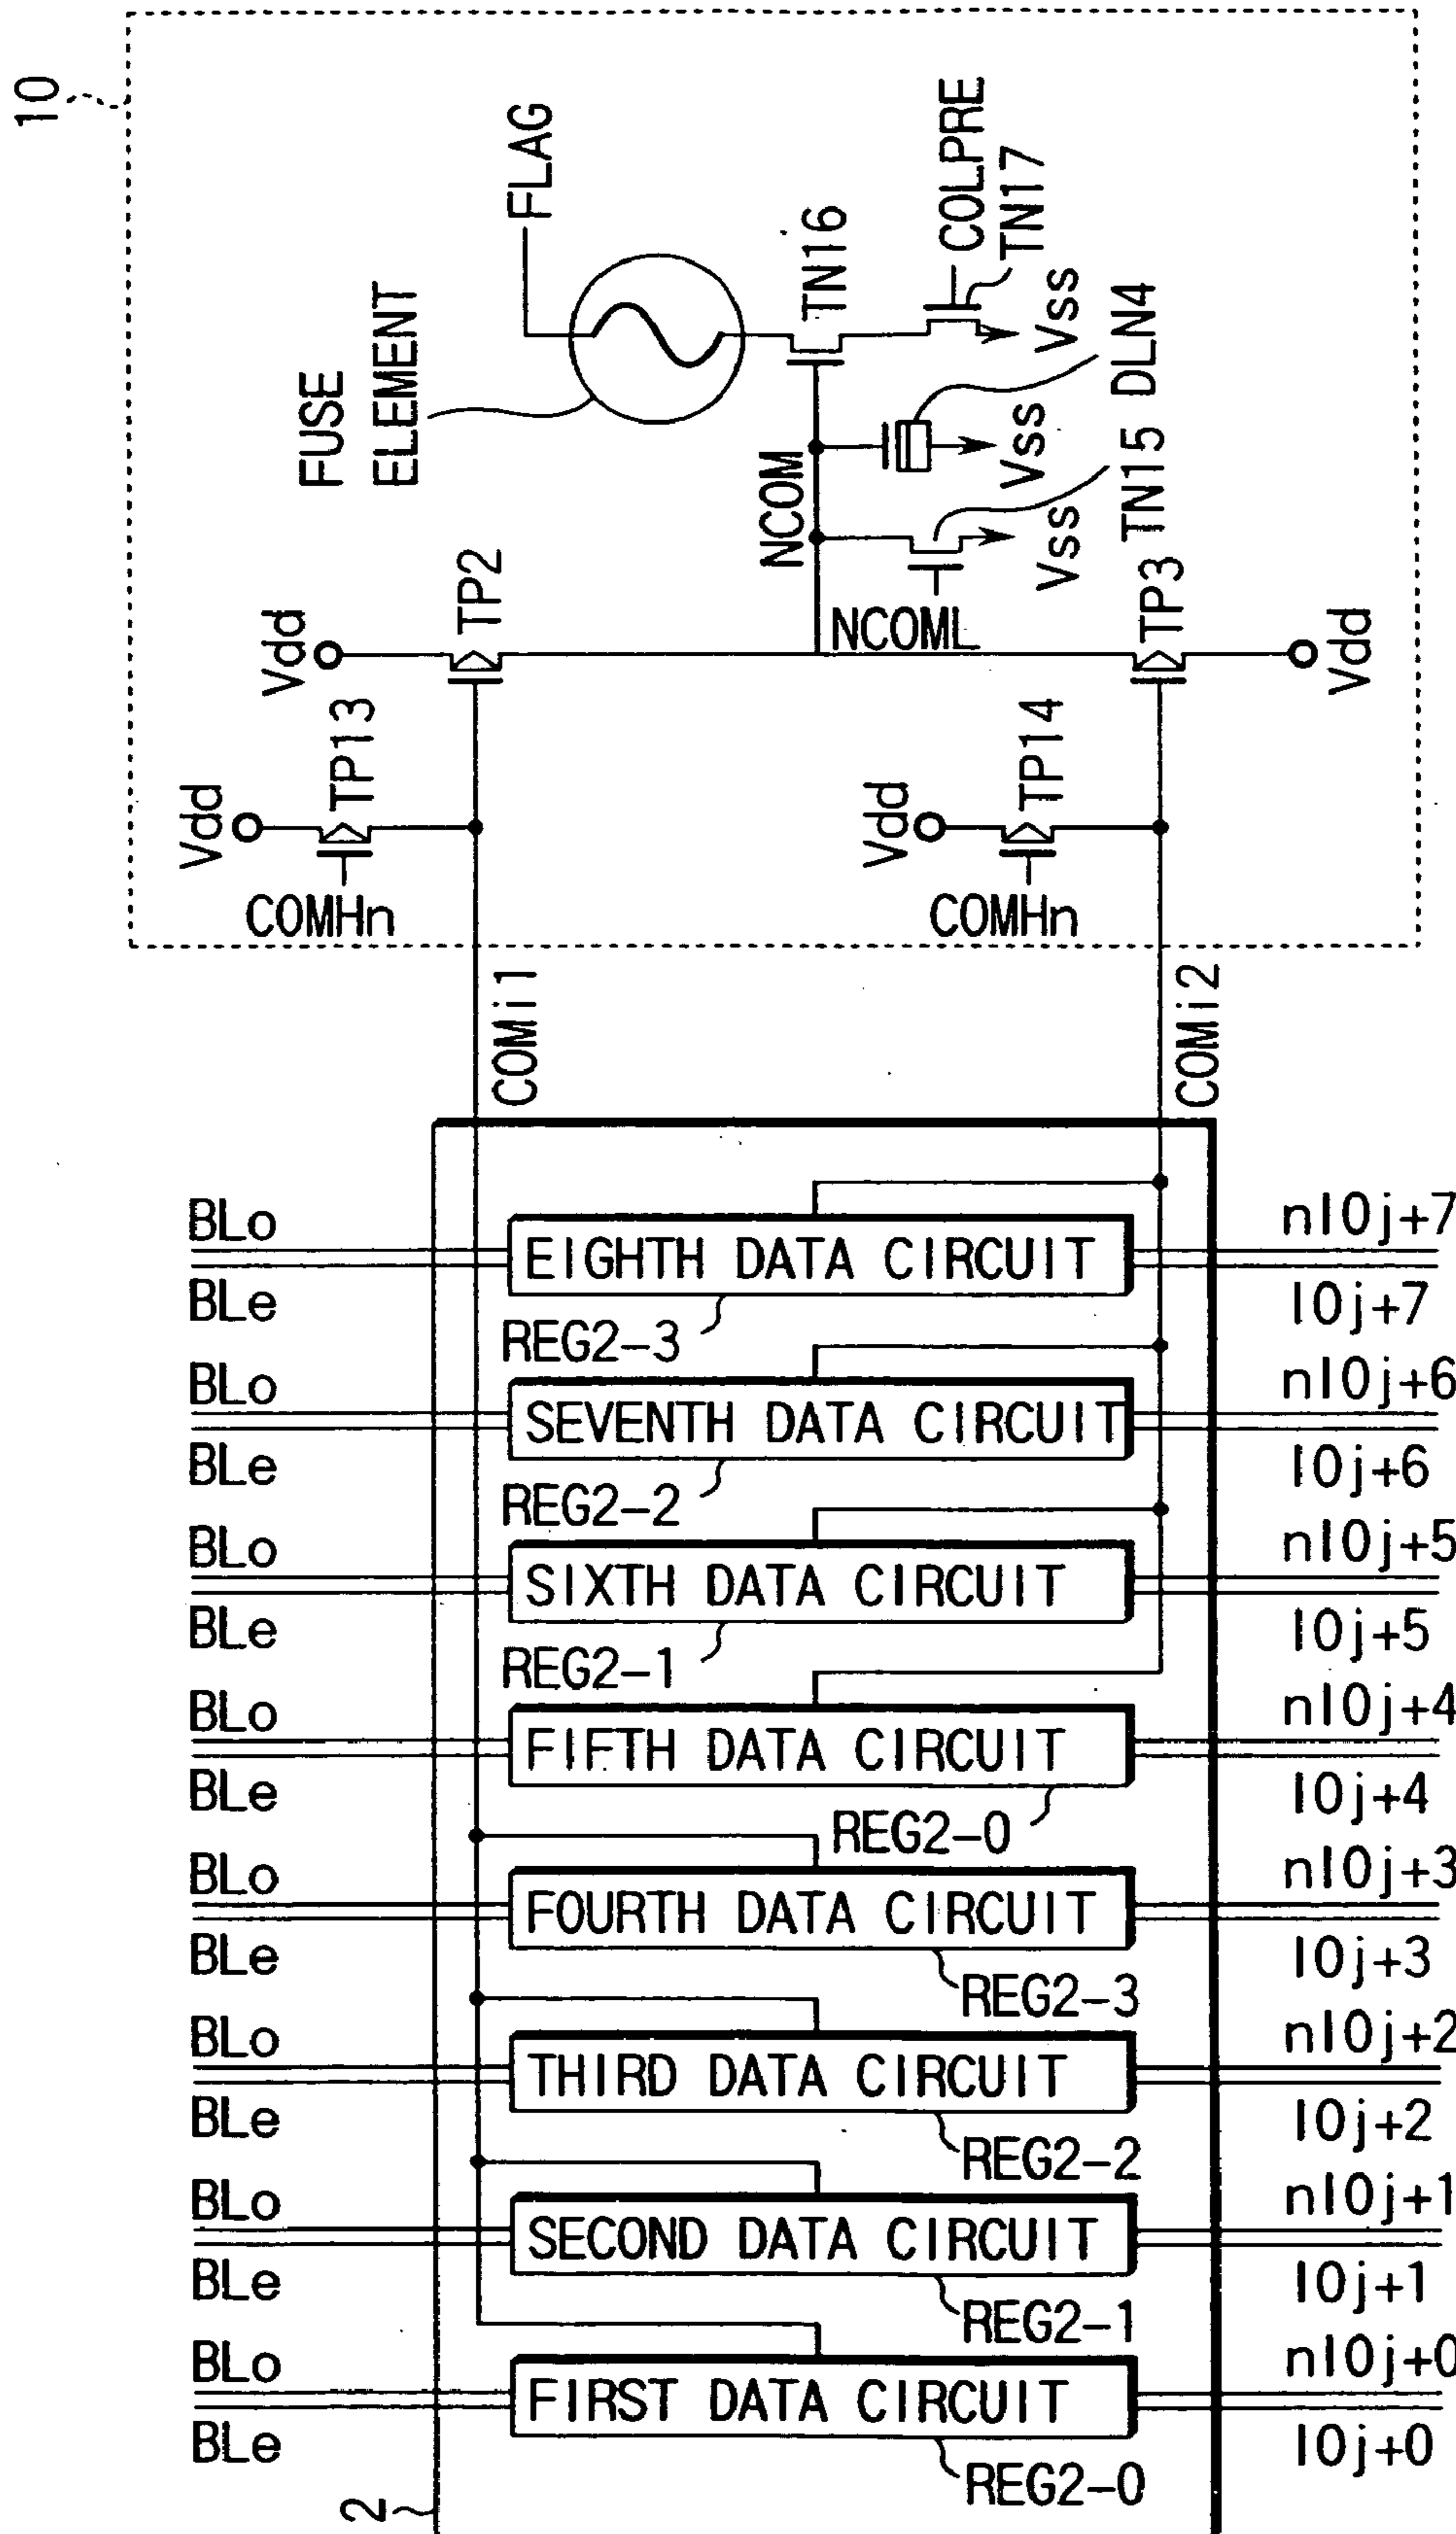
10

FLAG

COLPRE
TN17

FUSE
ELEMENT

TN16

Vss
DLN4

NCOM

Vss

Vss
TN15

NCOML

Vdd
TP2

TP3

Vdd

Vdd
TP13

TP14
Vdd

COMHn

COMHn

COMi1

COMi2

BLo
BLe
EIGHTH DATA CIRCUIT
REG2-3
nI0j+7
I0j+7

BLo
BLe
SEVENTH DATA CIRCUIT
REG2-2
nI0j+6
I0j+6

BLo
BLe
SIXTH DATA CIRCUIT
REG2-1
nI0j+5
I0j+5

BLo
BLe
FIFTH DATA CIRCUIT
REG2-0
nI0j+4
I0j+4

BLo
BLe
FOURTH DATA CIRCUIT
REG2-3
nI0j+3
I0j+3

BLo
BLe
THIRD DATA CIRCUIT
REG2-2
nI0j+2
I0j+2

BLo
BLe
SECOND DATA CIRCUIT
REG2-1
nI0j+1
I0j+1

BLo
BLe
FIRST DATA CIRCUIT
REG2-0
nI0j+0
I0j+0

2